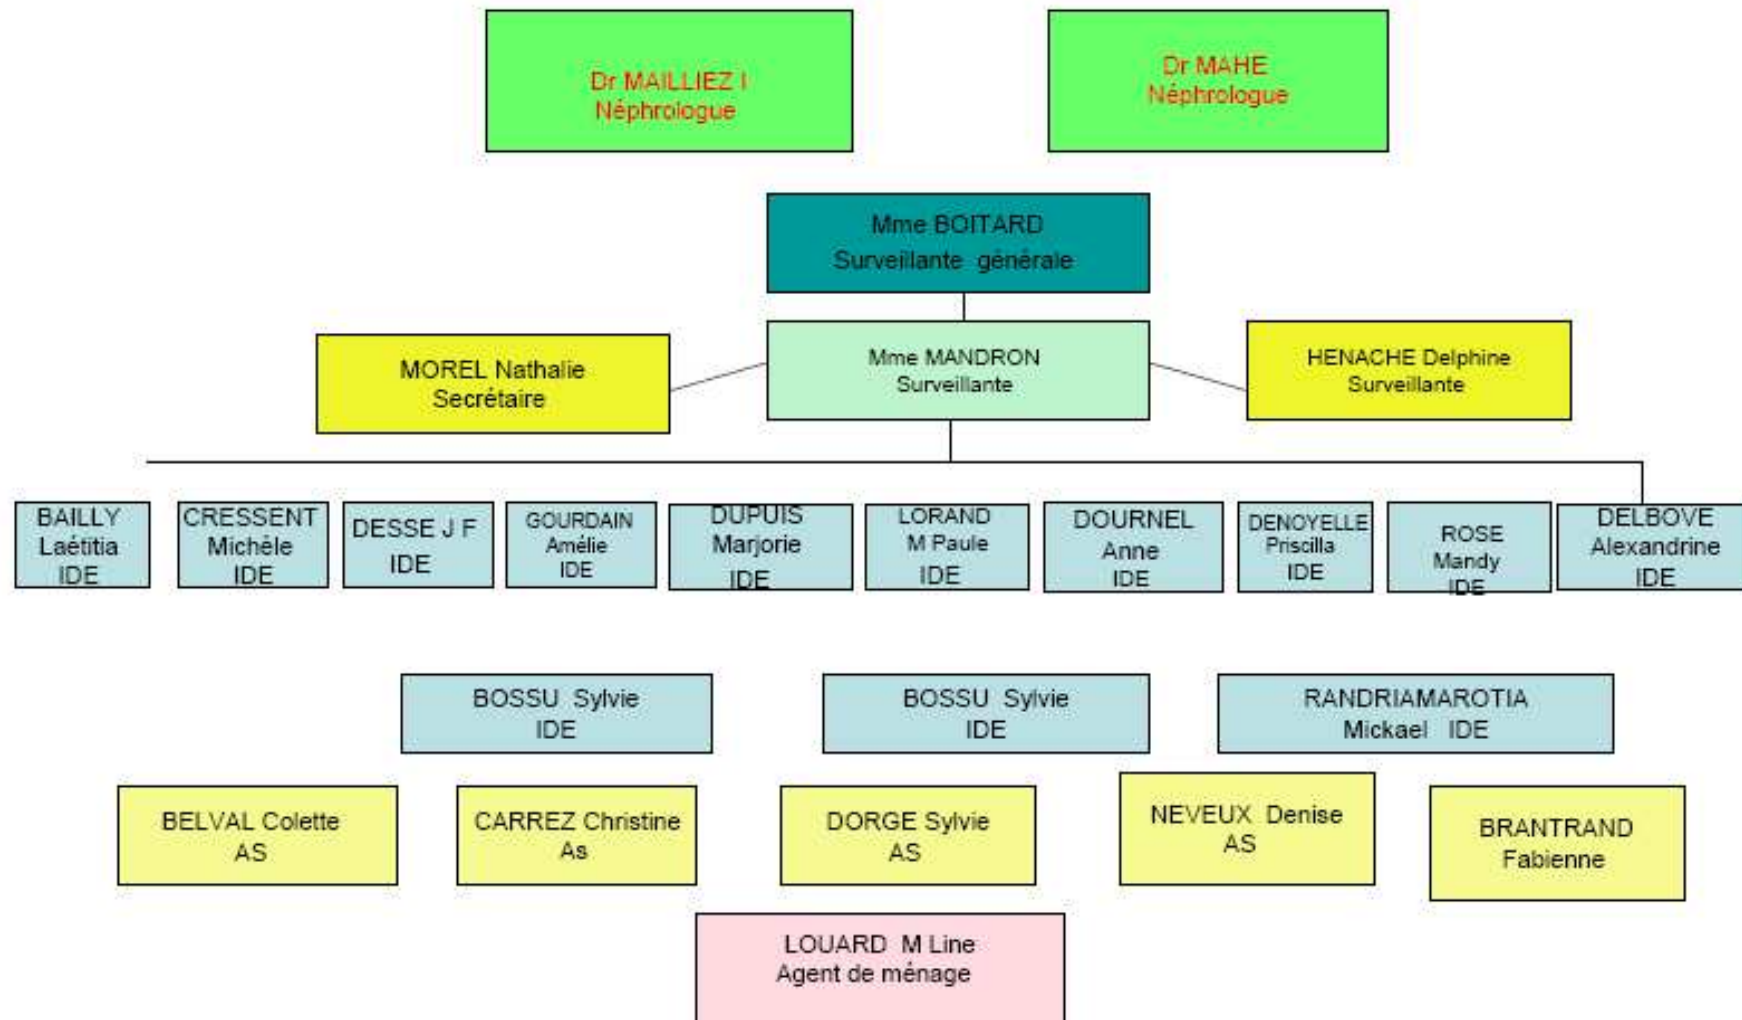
Dr MAILLIEZ I
Néphrologue

Dr MAHE
Néphrologue

Mme BOITARD
Surveillante générale

MOREL Nathalie
Secrétaire

Mme MANDRON
Surveillante

HENACHE Delphine
Surveillante

BAILLY
Laétitia
IDE

CRESSENT
Michèle
IDE

DESSE J F
IDE

GOURDAIN
Amélie
IDE

DUPUIS
Marjorie
IDE

LORAND
M Paule
IDE

DOURNEL
Anne
IDE

DENOYELLE
Priscilla
IDE

ROSE
Mandy
IDE

DELBOVE
Alexandrine
IDE

BOSSU Sylvie
IDE

BOSSU Sylvie
IDE

RANDRIAMAROTIA
Mickael IDE

BELVAL Colette
AS

CARREZ Christine
As

DORGE Sylvie
AS

NEVEUX Denise
AS

BRANTRAND
Fabienne

LOUARD M Line
Agent de ménage